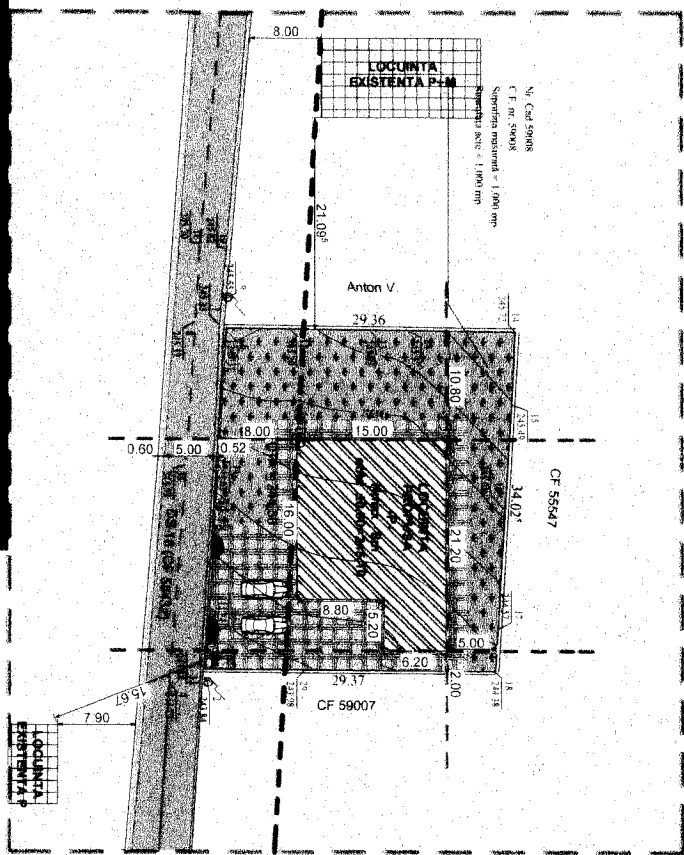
8.00

LOCUINTA EXISTENTA P+M

Nr. Cad 59008
C.F. nr. 59008
Suprafata masurata = 1.000 mp
Suprafata acte = 1.000 mp

21.09⁵

Anton V.

29.36

10.80

18.00

15.00

0.60

5.00

0.52

16.00

21.20

34.02⁵

CF 55547

8.80

5.20

5.00

6.20

29.37

2.00

CF 59007

15.67

7.90

LOCUINTA EXISTENTA P